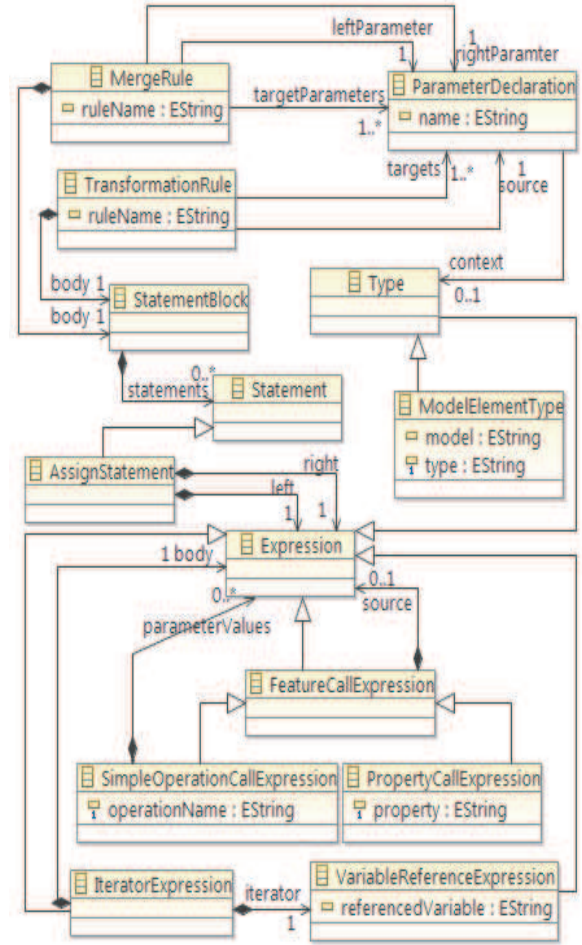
leftParameter
1
1
rightParamter
MergeRule
ruleName : EString
targetParameters
1..*
ParameterDeclaration
name : EString
TransformationRule
ruleName : EString
targets
1..*
1
source
context
0..1
body 1
StatementBlock
body 1
Type
0..*
statements
Statement
ModelElementType
model : EString
type : EString
AssignStatement
right
left
1
1
1 body
Expression
0..*
0..1
source
parameterValues
FeatureCallExpression
SimpleOperationCallExpression
operationName : EString
PropertyCallExpression
property : EString
IteratorExpression
iterator
1
VariableReferenceExpression
referencedVariable : EString